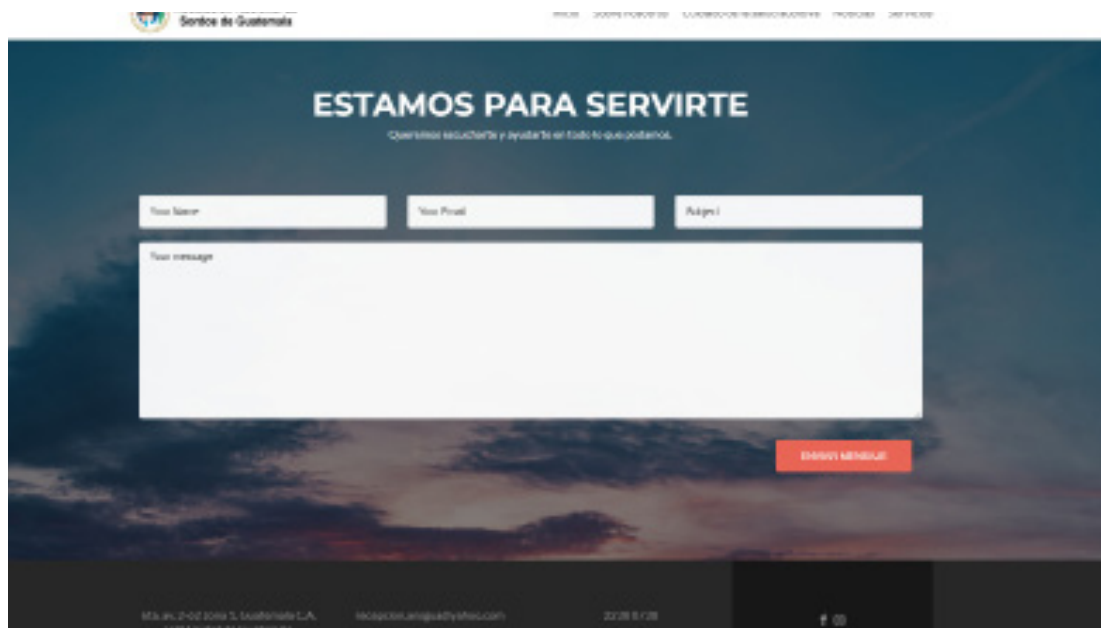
Sordos de Guatemala

Inicio Sobre Nosotros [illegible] Noticias Servicios

ESTAMOS PARA SERVIRTE

Queremos escucharte y ayudarte en todo lo que podamos.

Your Name

Your Email

Subject

Your message

ENVIAR MENSAJE

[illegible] Zona 5, Guatemala C.A.

recepcion.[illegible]@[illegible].com

2228 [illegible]